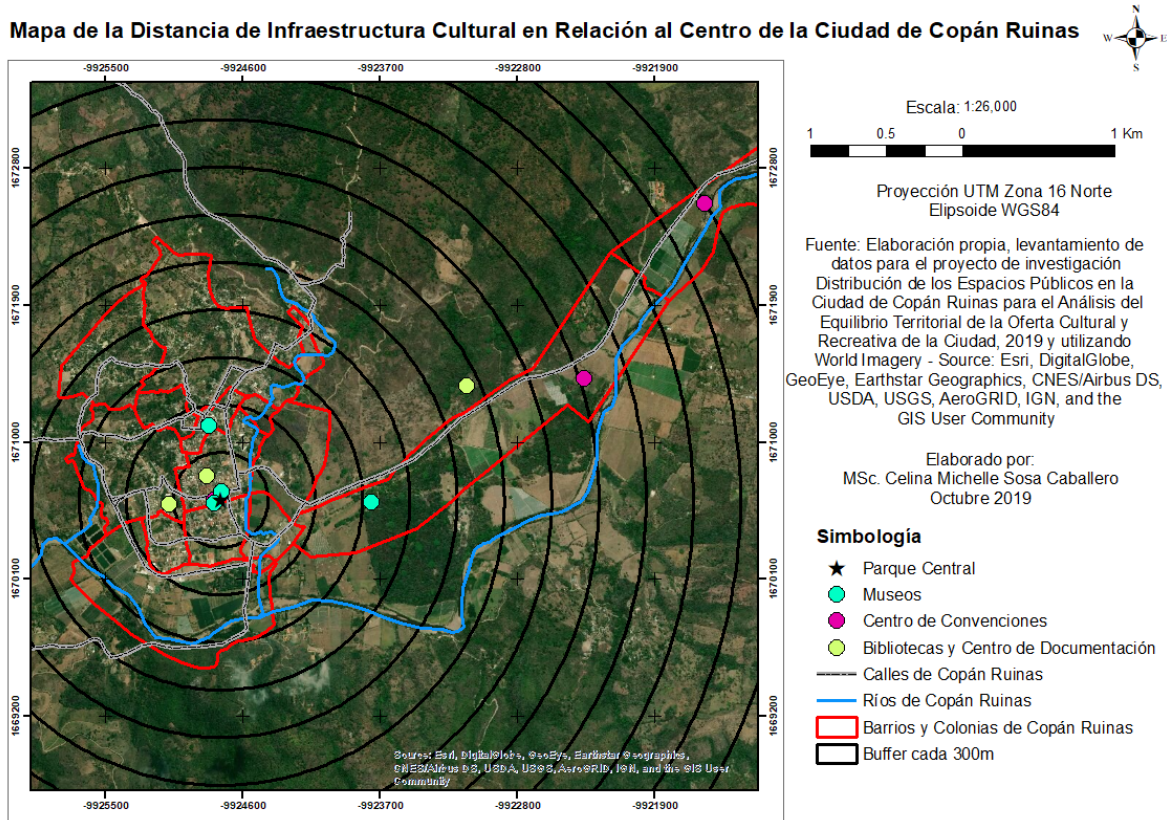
Mapa de la Distancia de Infraestructura Cultural en Relación al Centro de la Ciudad de Copán Ruinas

N
W E
S

-9925500 -9924600 -9923700 -9922800 -9921900

1672800
1671900
1671000
1670100
1669200

Escala: 1:26,000

1 0.5 0 1 Km

Proyección UTM Zona 16 Norte
Elipsoide WGS84

Fuente: Elaboración propia, levantamiento de datos para el proyecto de investigación Distribución de los Espacios Públicos en la Ciudad de Copán Ruinas para el Análisis del Equilibrio Territorial de la Oferta Cultural y Recreativa de la Ciudad, 2019 y utilizando World Imagery - Source: Esri, DigitalGlobe, GeoEye, Earthstar Geographics, CNES/Airbus DS, USDA, USGS, AeroGRID, IGN, and the GIS User Community

Elaborado por:
MSc. Celina Michelle Sosa Caballero
Octubre 2019

Simbología
Parque Central
Museos
Centro de Convenciones
Bibliotecas y Centro de Documentación
Calles de Copán Ruinas
Ríos de Copán Ruinas
Barrios y Colonias de Copán Ruinas
Buffer cada 300m

Sources: Esri, DigitalGlobe, GeoEye, Earthstar Geographics, CNES/Airbus DS, USDA, USGS, AeroGRID, IGN, and the GIS User Community

-9925500 -9924600 -9923700 -9922800 -9921900